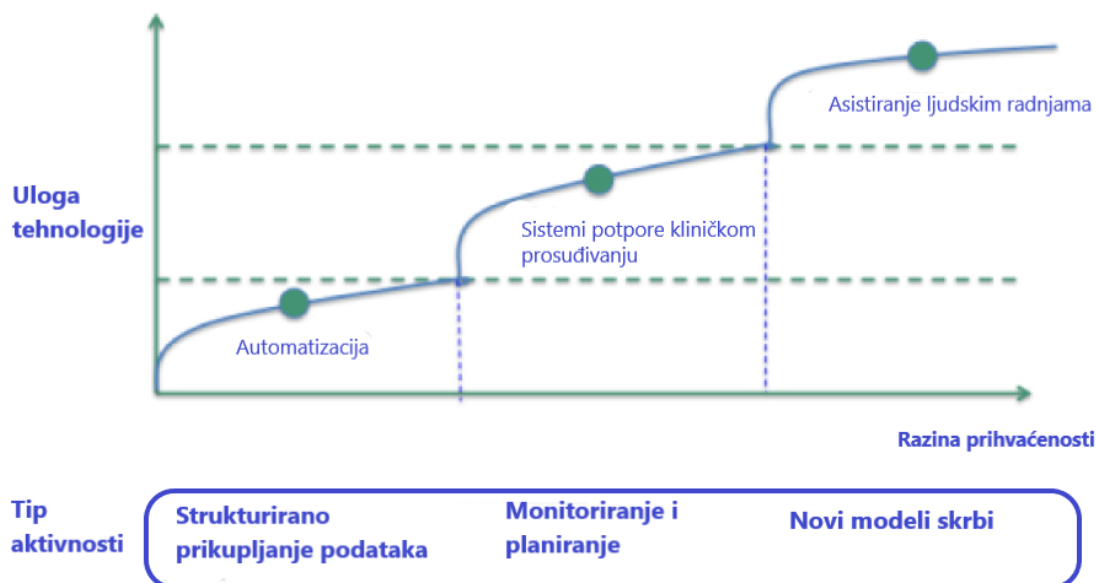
Uloga tehnologije

Asistiranje ljudskim radnjama

Sistemi potpore kliničkom prosuđivanju

Automatizacija

Razina prihvaćenosti

Tip aktivnosti

Strukturirano prikupljanje podataka

Monitoriranje i planiranje

Novi modeli skrbi